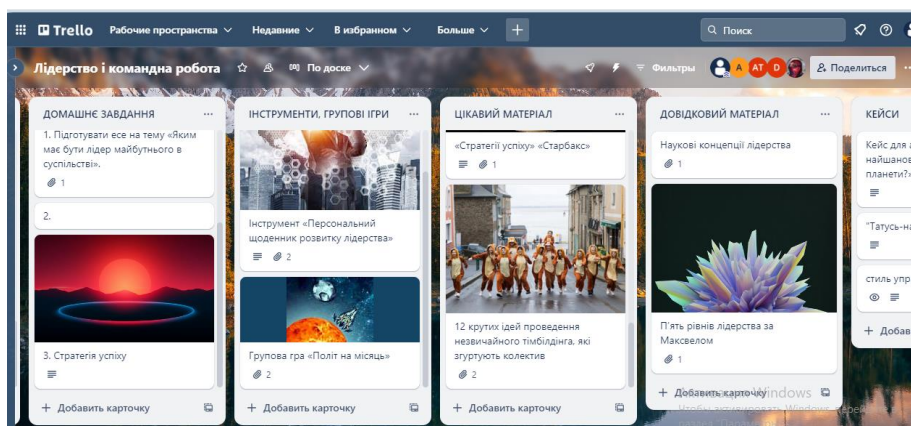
Trello Рабочие пространства Недавние В избранном Больше +
Поиск

Лідерство і командна робота По доске Фильтры A AT D Поделиться

ДОМАШНЄ ЗАВДАННЯ ...
1. Підготувати есе на тему «Яким має бути лідер майбутнього в суспільстві».
1
2.
3. Стратегія успіху
+ Добавить карточку

ІНСТРУМЕНТИ, ГРУПОВІ ІГРИ ...
Інструмент «Персональний щоденник розвитку лідерства»
2
Групова гра «Політ на місяць»
2
+ Добавить карточку

ЦІКАВИЙ МАТЕРІАЛ ...
«Стратегії успіху» «Старбакс»
1
12 крутих ідей проведення незвичайного тімбілдінга, які згуртують колектив
2
+ Добавить карточку

ДОВІДКОВИЙ МАТЕРІАЛ ...
Наукові концепції лідерства
1
П'ять рівнів лідерства за Максвелом
1
+ Добавить карточку
Windows
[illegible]

КЕЙСИ
Кейс для а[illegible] найшанов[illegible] планети?»
"Татусь-на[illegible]
стиль упр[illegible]
+ Добав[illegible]